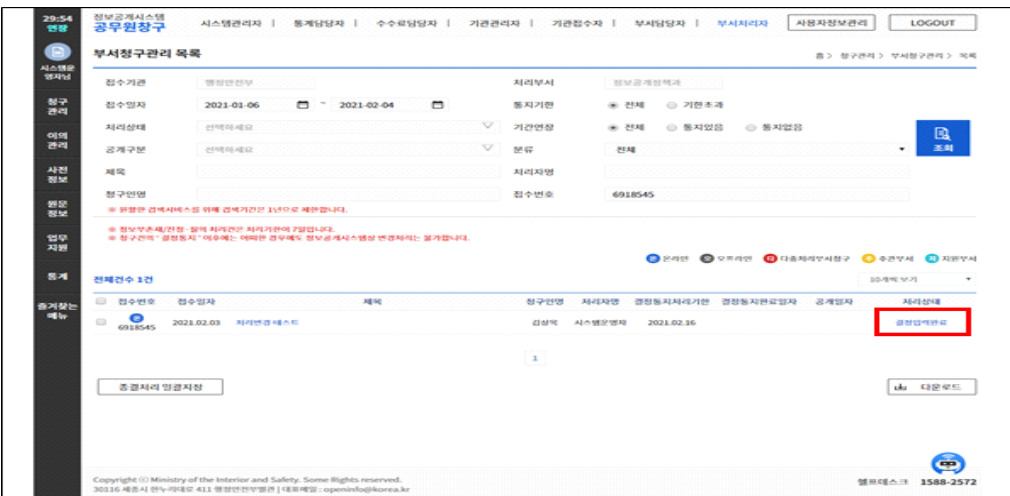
29:54
연장

정보공개시스템
공무원청구

시스템관리자 | 통계담당자 | 수수료담당자 | 기관관리자 | 기관접수자 | 부서담당자 | 부서처리자

사용자정보관리 LOGOUT

시스템운영자님

청구관리

이의관리

사전정보

원문정보

업무지원

통계

즐겨찾는메뉴

부서청구관리 목록

홈 > 청구관리 > 부서청구관리 > 목록

접수기관 행정안전부

처리부서 정보공개정책과

접수일자 2021-01-06 ~ 2021-02-04

통지기한 ◉ 전체 ○ 기한초과

처리상태 선택하세요

기간연장 ◉ 전체 ○ 통지있음 ○ 통지없음

공개구분 선택하세요

분류 전체

조회

제목

처리자명

청구인명

접수번호 6918545

※ 원활한 검색서비스를 위해 검색기간은 1년으로 제한합니다.

※ 정보부존재/민원·질의 처리기한이 7일입니다.
※ 청구건의 "결정통지" 이후에는 어떠한 경우에도 정보공개시스템상 변경처리는 불가합니다.

온라인 오프라인 다층처리부서청구 주관부서 지원부서

전체건수 1건

10개씩 보기

| 접수번호 | 접수일자 | 제목 | 청구인명 | 처리자명 | 결정통지처리기한 | 결정통지완료일자 | 공개일자 | 처리상태 |
|---|---|---|---|---|---|---|---|---|
| 6918545 | 2021.02.03 | 처리변경 테스트 | 김상익 | 시스템운영자 | 2021.02.16 | | | 결정업무완료 |

1

종결처리 일괄지정

다운로드

Copyright ⓒ Ministry of the Interior and Safety. Some Rights reserved.
30116 세종시 한누리대로 411 행정안전부별관 | 대표메일 : openinfo@korea.kr

헬프데스크 1588-2572